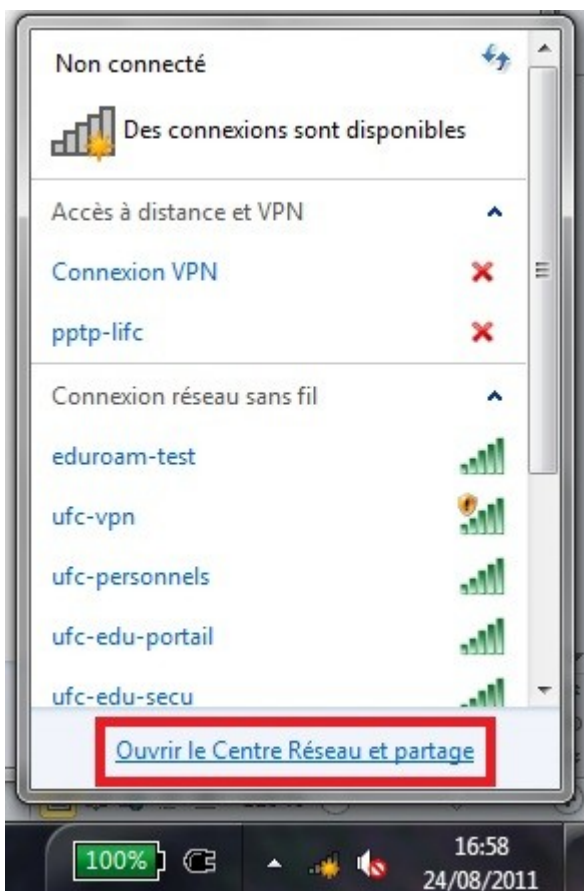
Non connecté

Des connexions sont disponibles

Accès à distance et VPN

Connexion VPN

pptp-lifc

Connexion réseau sans fil

eduroam-test

ufc-vpn

ufc-personnels

ufc-edu-portail

ufc-edu-secu

Ouvrir le Centre Réseau et partage

100%

16:58
24/08/2011